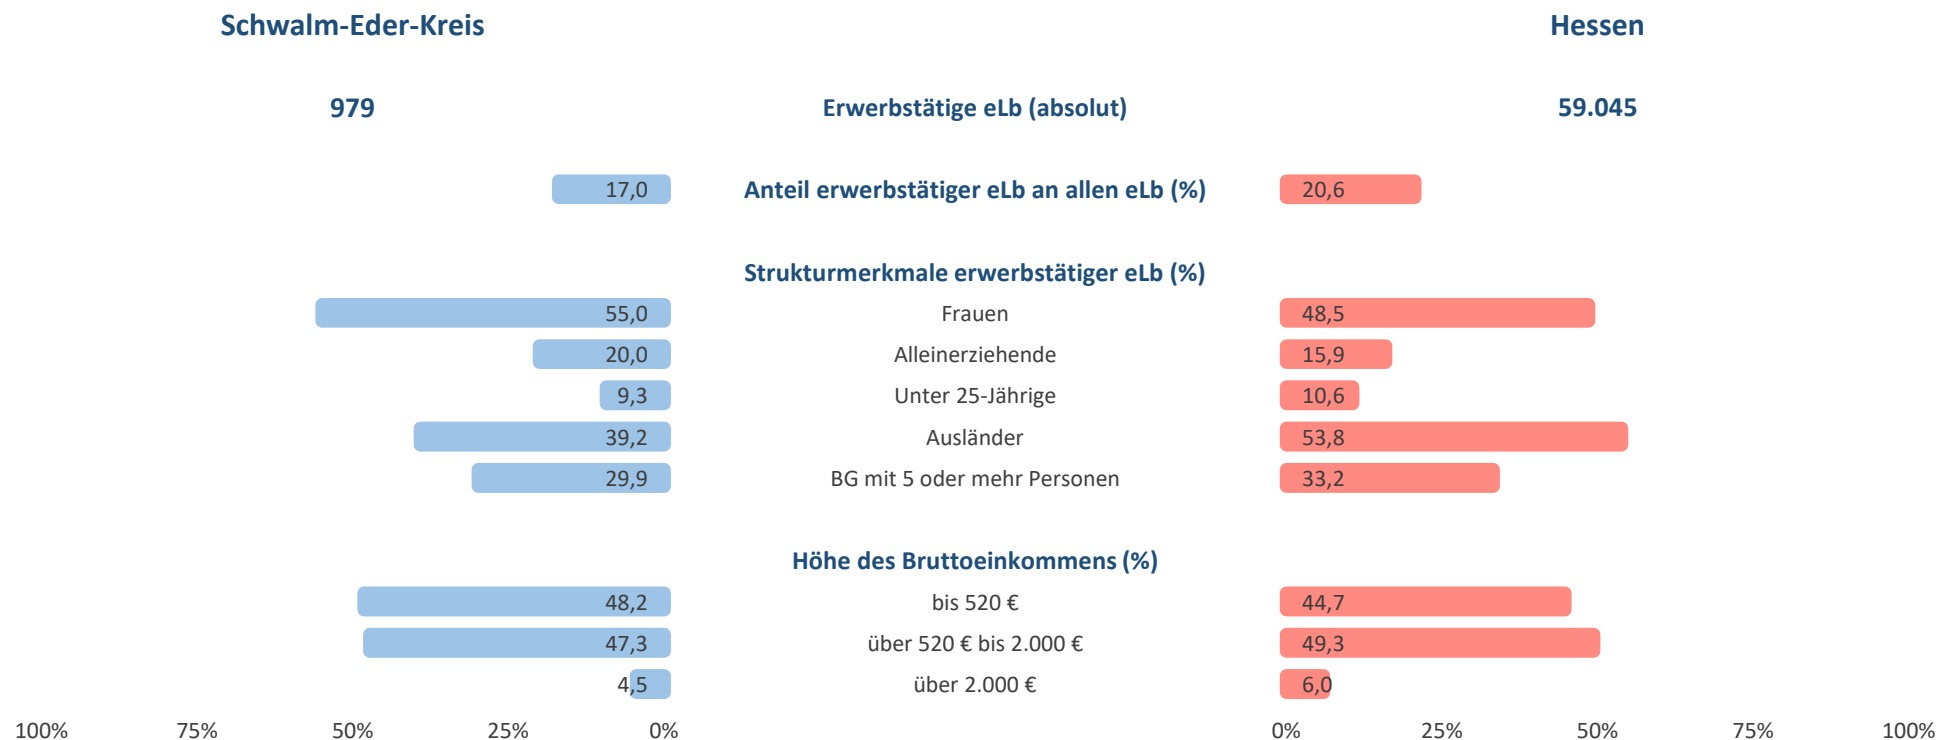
Schwalm-Eder-Kreis

Hessen

979

Erwerbstätige eLb (absolut)

59.045

17,0

Anteil erwerbstätiger eLb an allen eLb (%)

20,6

Strukturmerkmale erwerbstätiger eLb (%)

55,0

Frauen

48,5

20,0

Alleinerziehende

15,9

9,3

Unter 25-Jährige

10,6

39,2

Ausländer

53,8

29,9

BG mit 5 oder mehr Personen

33,2

Höhe des Bruttoeinkommens (%)

48,2

bis 520 €

44,7

47,3

über 520 € bis 2.000 €

49,3

4,5

über 2.000 €

6,0

100% 75% 50% 25% 0%

0% 25% 50% 75% 100%